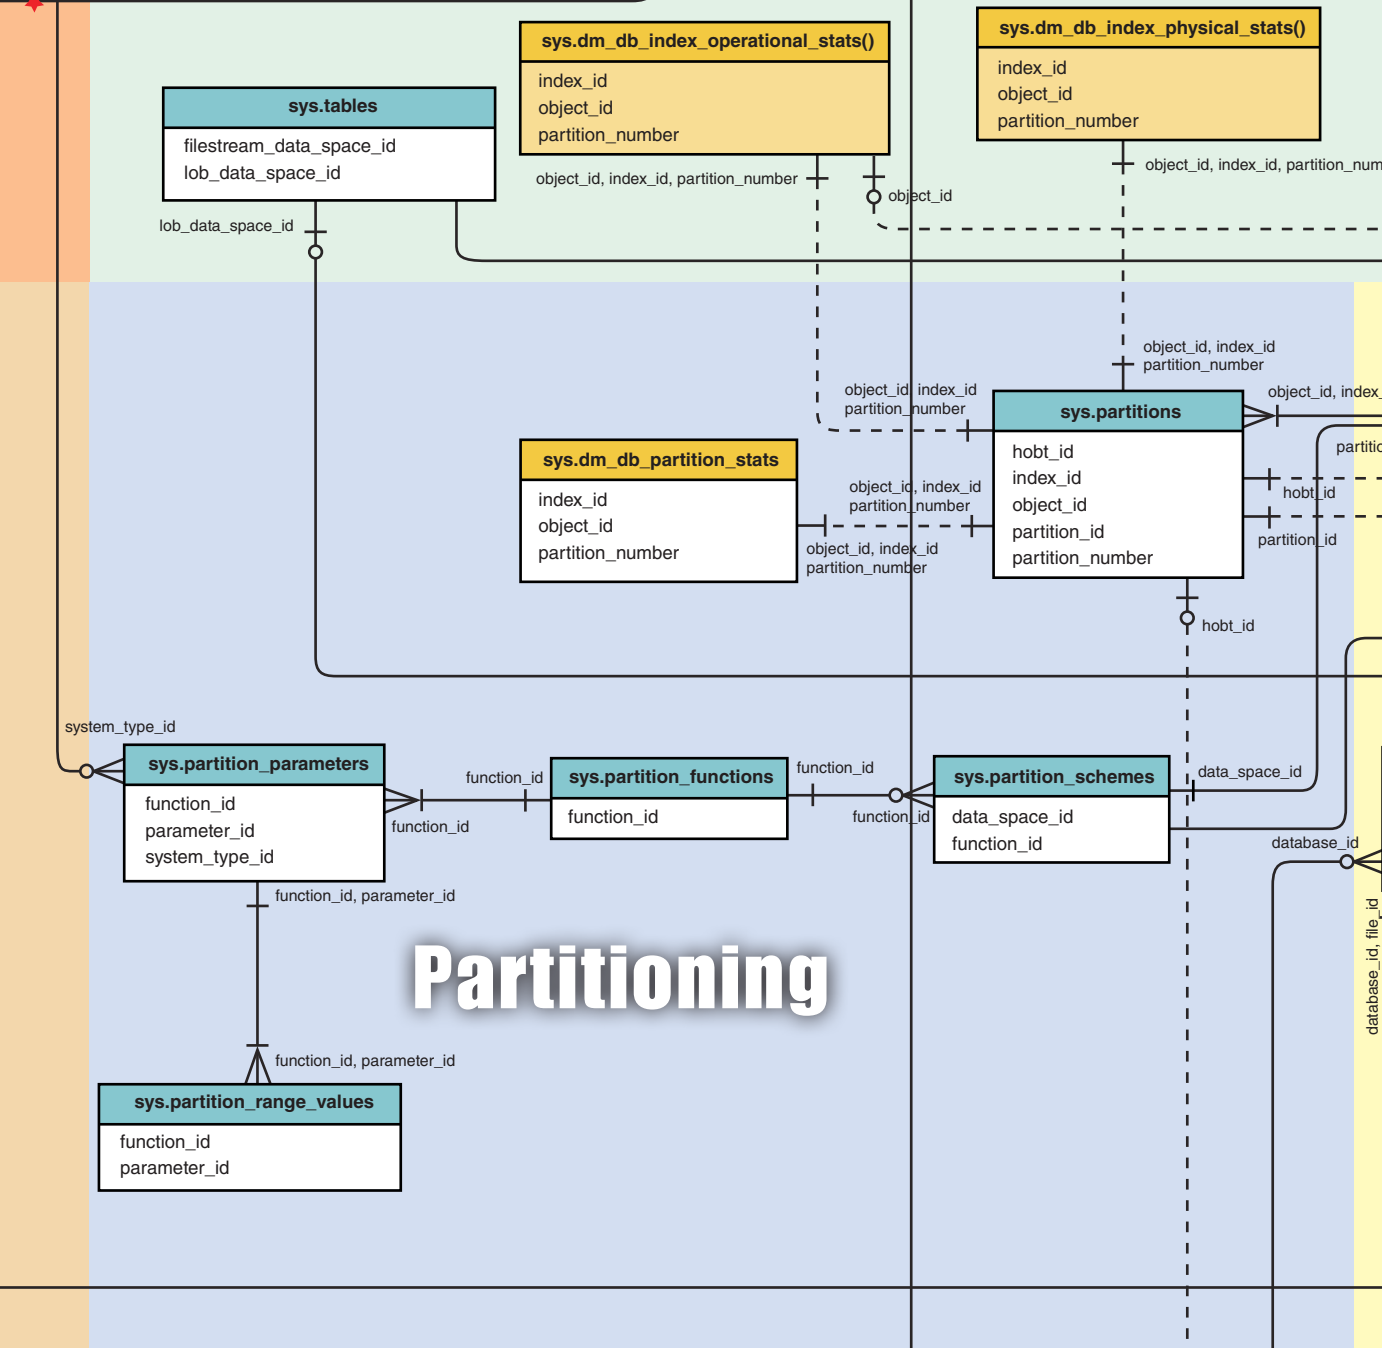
sys.dm_db_index_operational_stats()
index_id
object_id
partition_number

sys.dm_db_index_physical_stats()
index_id
object_id
partition_number

sys.tables
filestream_data_space_id
lob_data_space_id

object_id, index_id, partition_number
object_id
object_id, index_id, partition_num
lob_data_space_id

object_id, index_id
partition_number

object_id, index_id
partition_number

object_id, index_

sys.partitions
hobt_id
index_id
object_id
partition_id
partition_number

partitic
hobt_id
partition_id

sys.dm_db_partition_stats
index_id
object_id
partition_number

object_id, index_id
partition_number
object_id, index_id
partition_number

hobt_id

system_type_id

sys.partition_parameters
function_id
parameter_id
system_type_id

function_id
function_id

sys.partition_functions
function_id

function_id
function_id

sys.partition_schemes
data_space_id
function_id

data_space_id
database_id

function_id, parameter_id

Partitioning

database_id, file_id

function_id, parameter_id

sys.partition_range_values
function_id
parameter_id